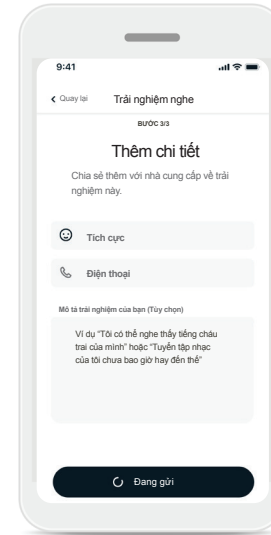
9:41

Quay lại Trải nghiệm nghe

BƯỚC 3/3

Thêm chi tiết

Chia sẻ thêm với nhà cung cấp về trải nghiệm này.

Tích cực

Điện thoại

Mô tả trải nghiệm của bạn (Tùy chọn)

Ví dụ "Tôi có thể nghe thấy tiếng cháu trai của mình" hoặc "Tuyển tập nhạc của tôi chưa bao giờ hay đến thế"

Đang gửi